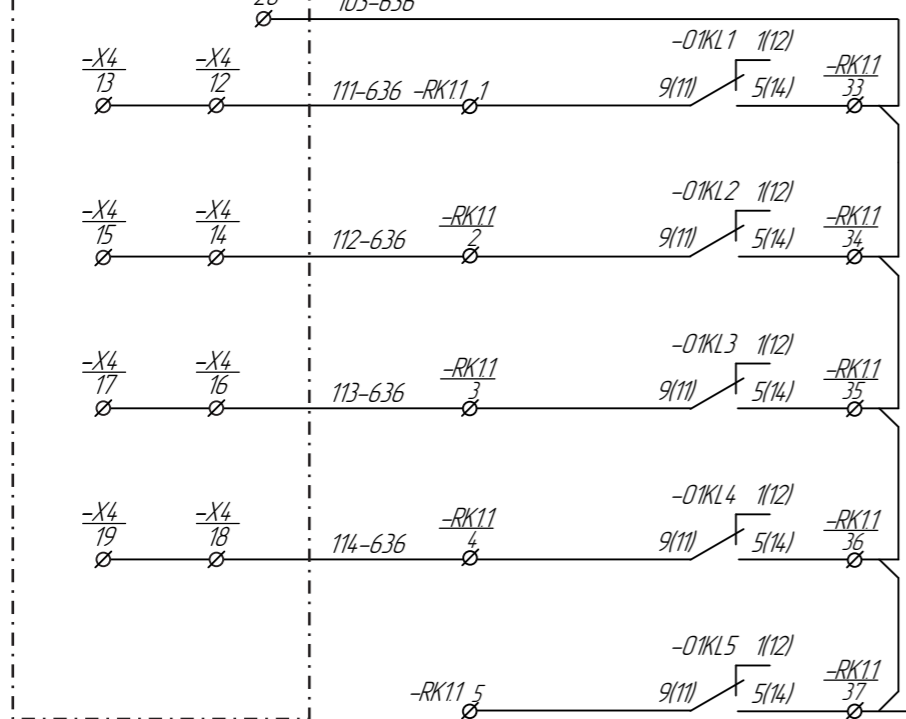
20 105-636

$\frac{-X4}{13}$ $\frac{-X4}{12}$ 111-636 -RK11 1 -01KL1 1(12) 9(11) 5(14) $\frac{-RK11}{33}$

$\frac{-X4}{15}$ $\frac{-X4}{14}$ 112-636 $\frac{-RK11}{2}$ -01KL2 1(12) 9(11) 5(14) $\frac{-RK11}{34}$

$\frac{-X4}{17}$ $\frac{-X4}{16}$ 113-636 $\frac{-RK11}{3}$ -01KL3 1(12) 9(11) 5(14) $\frac{-RK11}{35}$

$\frac{-X4}{19}$ $\frac{-X4}{18}$ 114-636 $\frac{-RK11}{4}$ -01KL4 1(12) 9(11) 5(14) $\frac{-RK11}{36}$

-RK11 5 -01KL5 1(12) 9(11) 5(14) $\frac{-RK11}{37}$